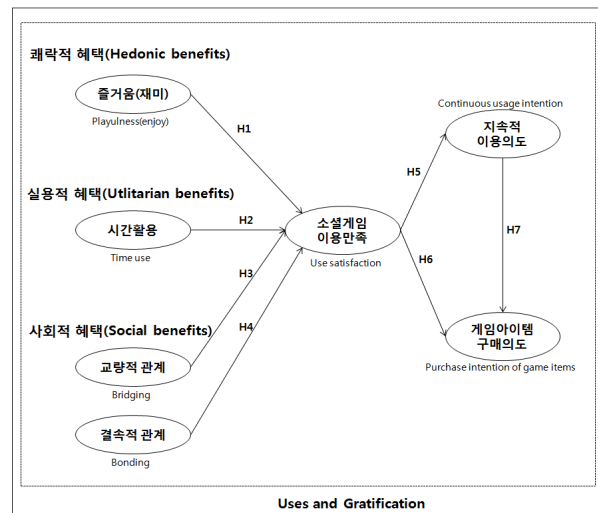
쾌락적 혜택(Hedonic benefits)

즐거움(재미)
Playulness(enjoy)

실용적 혜택(Utlitarian benefits)

시간활용
Time use

사회적 혜택(Social benefits)

교량적 관계
Bridging

결속적 관계
Bonding

H1

H2

H3

H4

소셜게임 이용만족
Use satisfaction

H5

H6

Continuous usage intention
지속적 이용의도

H7

게임아이템 구매의도
Purchase intention of game items

Uses and Gratification